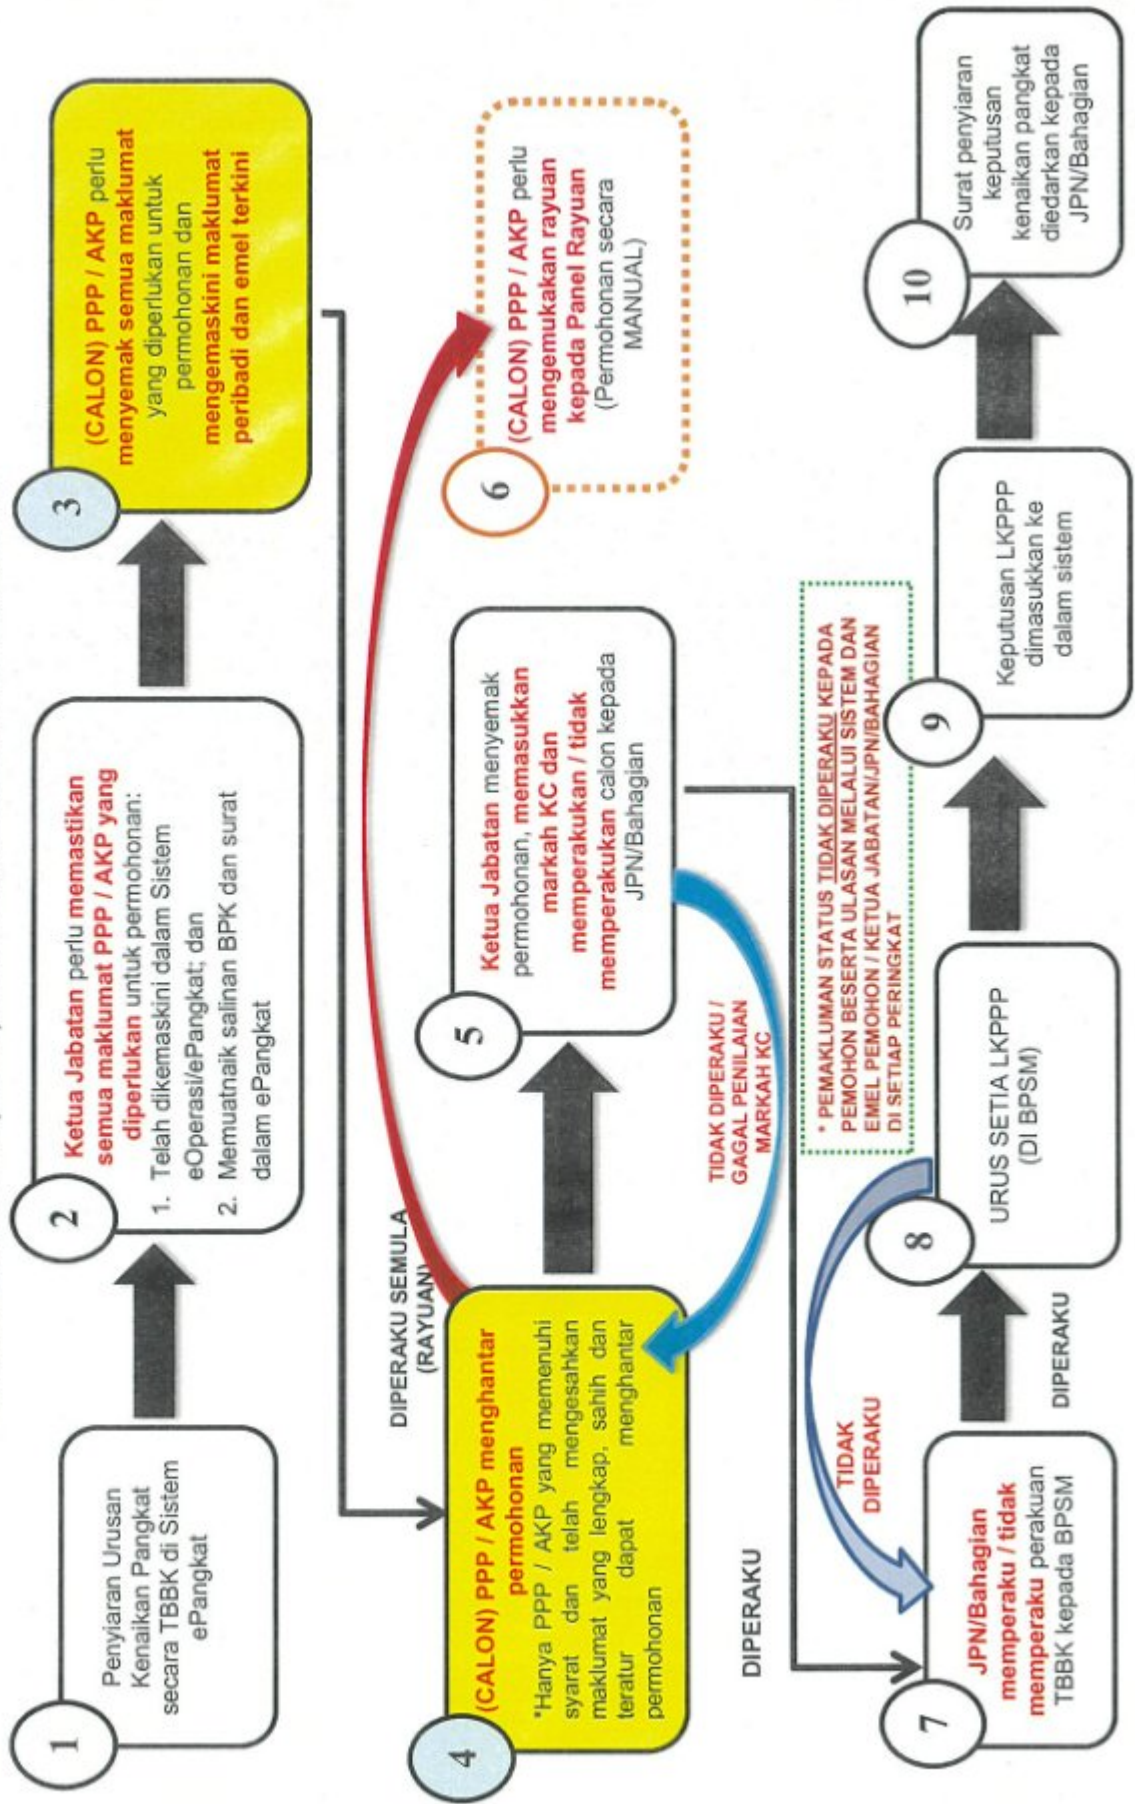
1
Penyiaran Urusan Kenaikan Pangkat secara TBBK di Sistem ePangkat

2
Ketua Jabatan perlu memastikan semua maklumat PPP / AKP yang diperlukan untuk permohonan:
1. Telah dikemaskini dalam Sistem eOperasi/ePangkat; dan
2. Memuatnaik salinan BPK dan surat dalam ePangkat

3
(CALON) PPP / AKP perlu menyemak semua maklumat yang diperlukan untuk permohonan dan mengemaskini maklumat peribadi dan emel terkini

4
(CALON) PPP / AKP menghantar permohonan
*Hanya PPP / AKP yang memenuhi syarat dan telah mengesahkan maklumat yang lengkap, sahih dan teratur dapat menghantar permohonan

DIPERAKU SEMULA (RAYUAN)

5
Ketua Jabatan menyemak permohonan, memasukkan markah KC dan memperakukan / tidak memperakukan calon kepada JPN/Bahagian

TIDAK DIPERAKU / GAGAL PENILAIAN MARKAH KC

6
(CALON) PPP / AKP perlu mengemukakan rayuan kepada Panel Rayuan (Permohonan secara MANUAL)

DIPERAKU

7
JPN/Bahagian memperaku / tidak memperaku perakuan TBBK kepada BPSM

TIDAK DIPERAKU

DIPERAKU

8
URUS SETIA LKPPP (DI BPSM)

* PEMAKLUMAN STATUS TIDAK DIPERAKU KEPADA PEMOHON BESERTA ULASAN MELALUI SISTEM DAN EMEL PEMOHON / KETUA JABATAN/JPN/BAHAGIAN DI SETIAP PERINGKAT

9
Keputusan LKPPP dimasukkan ke dalam sistem

10
Surat penyiaran keputusan kenaikan pangkat diedarkan kepada JPN/Bahagian